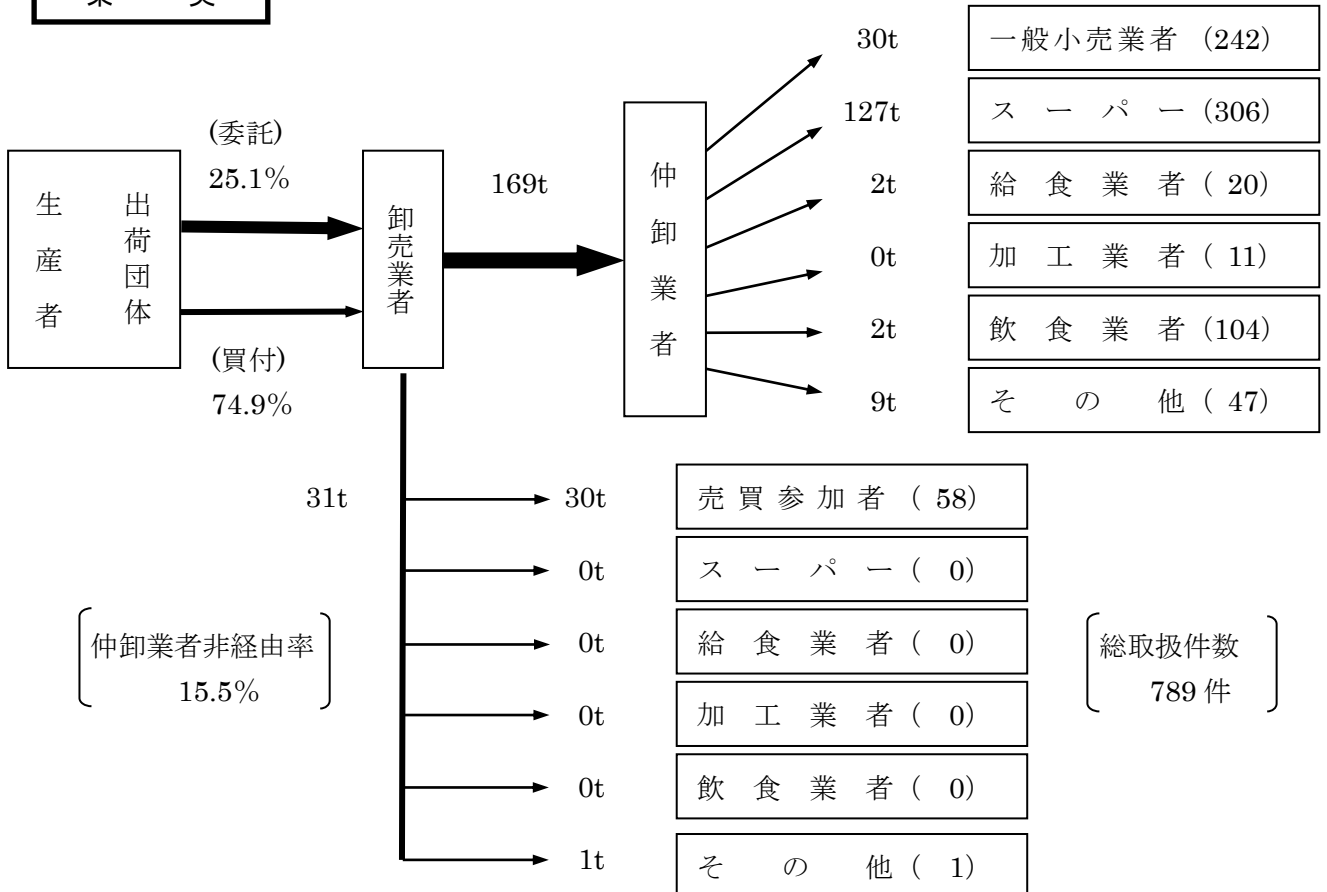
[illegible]

生産者

出荷団体

(委託)
25.1%

(買付)
74.9%

卸売業者

169t

仲卸業者

30t
127t
2t
0t
2t
9t

一般小売業者（242）
スーパー（306）
給食業者（ 20）
加工業者（ 11）
飲食業者（104）
その他（ 47）

31t

30t
0t
0t
0t
0t
1t

売買参加者（ 58）
スーパー（ 0）
給食業者（ 0）
加工業者（ 0）
飲食業者（ 0）
その他（ 1）

仲卸業者非経由率
15.5%

総取扱件数
789件